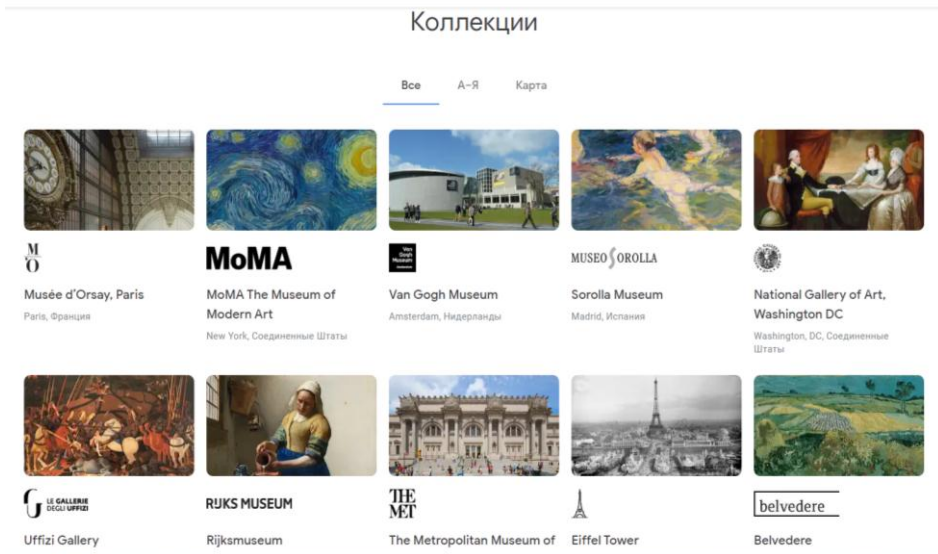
Коллекции

Все
А–Я
Карта

M
O

Musée d'Orsay, Paris
Paris, Франция

MoMA

MoMA The Museum of Modern Art
New York, Соединенные Штаты

Van Gogh Museum

Van Gogh Museum
Amsterdam, Нидерланды

MUSEO SOROLLA

Sorolla Museum
Madrid, Испания

National Gallery of Art, Washington DC
Washington, DC, Соединенные Штаты

LE GALLERIE DEGLI UFFIZI

Uffizi Gallery

RIJKS MUSEUM

Rijksmuseum

THE MET

The Metropolitan Museum of

Eiffel Tower

belvedere

Belvedere